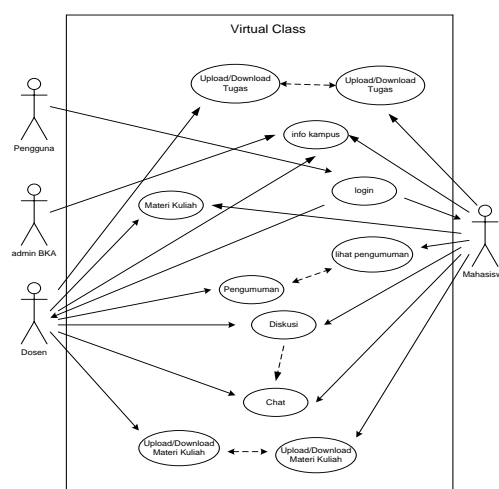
Virtual Class

Upload/Download Tugas

Upload/Download Tugas

Pengguna

info kampus

login

admin BKA

Materi Kuliah

lihat pengumuman

Mahasisw

Pengumuman

Dosen

Diskusi

Chat

Upload/Download Materi Kuliah

Upload/Download Materi Kuliah